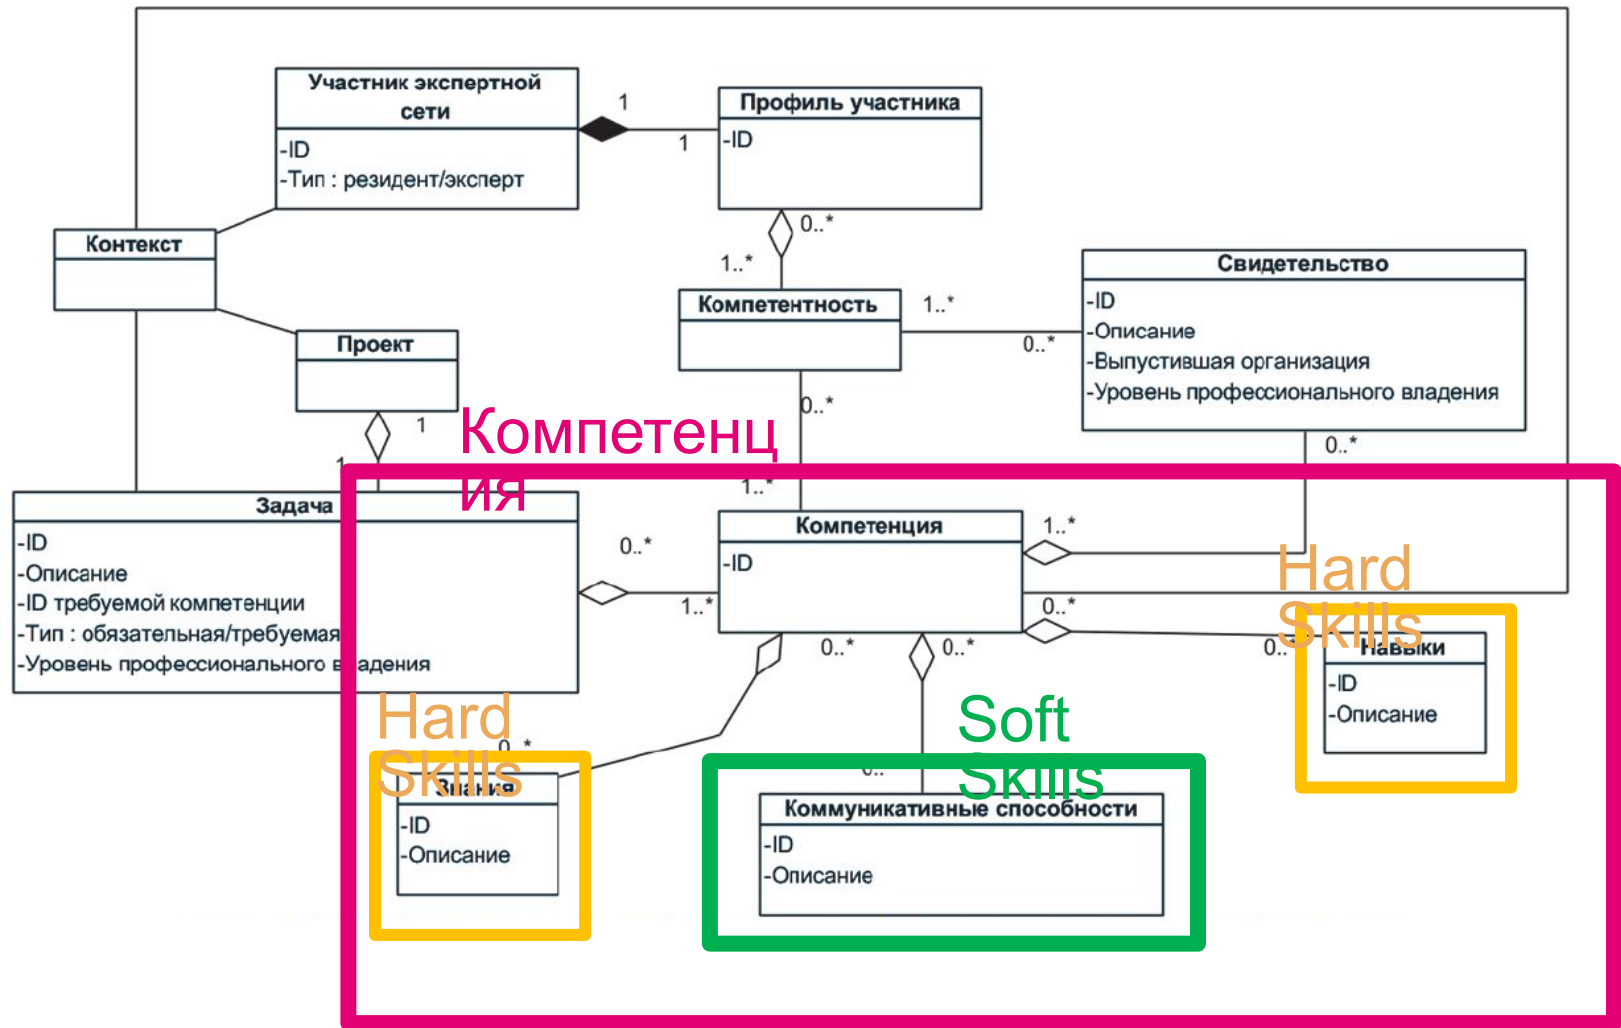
Участник экспертной сети
-ID
-Тип : резидент/эксперт

1

1

Профиль участника
-ID

0..*

1..*

Контекст

Компетентность

1..*

0..*

Свидетельство
-ID
-Описание
-Выпустившая организация
-Уровень профессионального владения

Проект

1

0..*

0..*

Компетенция

1

1..*

Задача
-ID
-Описание
-ID требуемой компетенции
-Тип : обязательная/требуемая
-Уровень профессионального в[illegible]адения

0..*

1..*

Компетенция
-ID

1..*

Hard Skills

0..*

0..*

0..*

0..*

Навыки
-ID
-Описание

Hard Skills

0..*

Soft Skills

0..

Знания
-ID
-Описание

Коммуникативные способности
-ID
-Описание